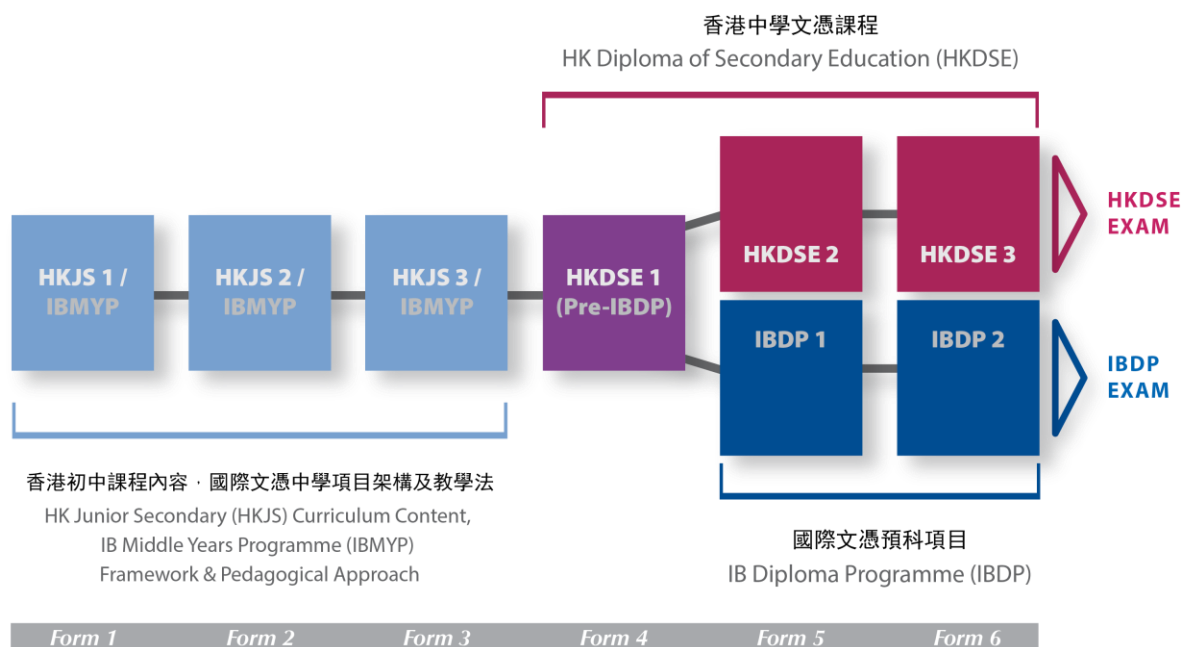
香港中學文憑課程
HK Diploma of Secondary Education (HKDSE)

HKJS 1 / IBMYP

HKJS 2 / IBMYP

HKJS 3 / IBMYP

HKDSE 1 (Pre-IBDP)

HKDSE 2

HKDSE 3

HKDSE EXAM

IBDP 1

IBDP 2

IBDP EXAM

香港初中課程內容，國際文憑中學項目架構及教學法
HK Junior Secondary (HKJS) Curriculum Content, IB Middle Years Programme (IBMYP) Framework & Pedagogical Approach

國際文憑預科項目
IB Diploma Programme (IBDP)

Form 1 Form 2 Form 3 Form 4 Form 5 Form 6